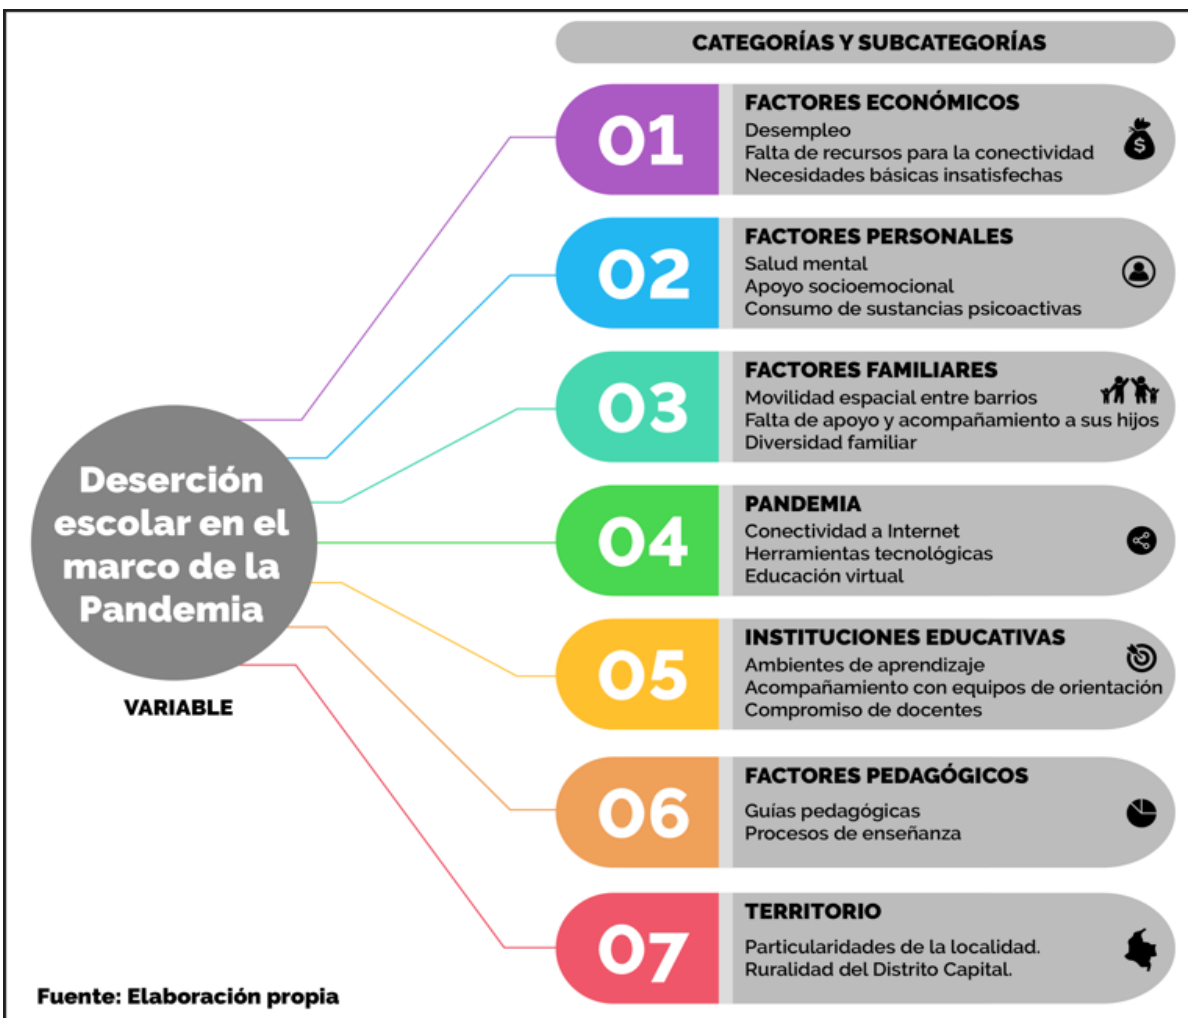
CATEGORÍAS Y SUBCATEGORÍAS

Deserción escolar en el marco de la Pandemia

VARIABLE

01
FACTORES ECONÓMICOS
Desempleo
Falta de recursos para la conectividad
Necesidades básicas insatisfechas

02
FACTORES PERSONALES
Salud mental
Apoyo socioemocional
Consumo de sustancias psicoactivas

03
FACTORES FAMILIARES
Movilidad espacial entre barrios
Falta de apoyo y acompañamiento a sus hijos
Diversidad familiar

04
PANDEMIA
Conectividad a Internet
Herramientas tecnológicas
Educación virtual

05
INSTITUCIONES EDUCATIVAS
Ambientes de aprendizaje
Acompañamiento con equipos de orientación
Compromiso de docentes

06
FACTORES PEDAGÓGICOS
Guías pedagógicas
Procesos de enseñanza

07
TERRITORIO
Particularidades de la localidad.
Ruralidad del Distrito Capital.

Fuente: Elaboración propia